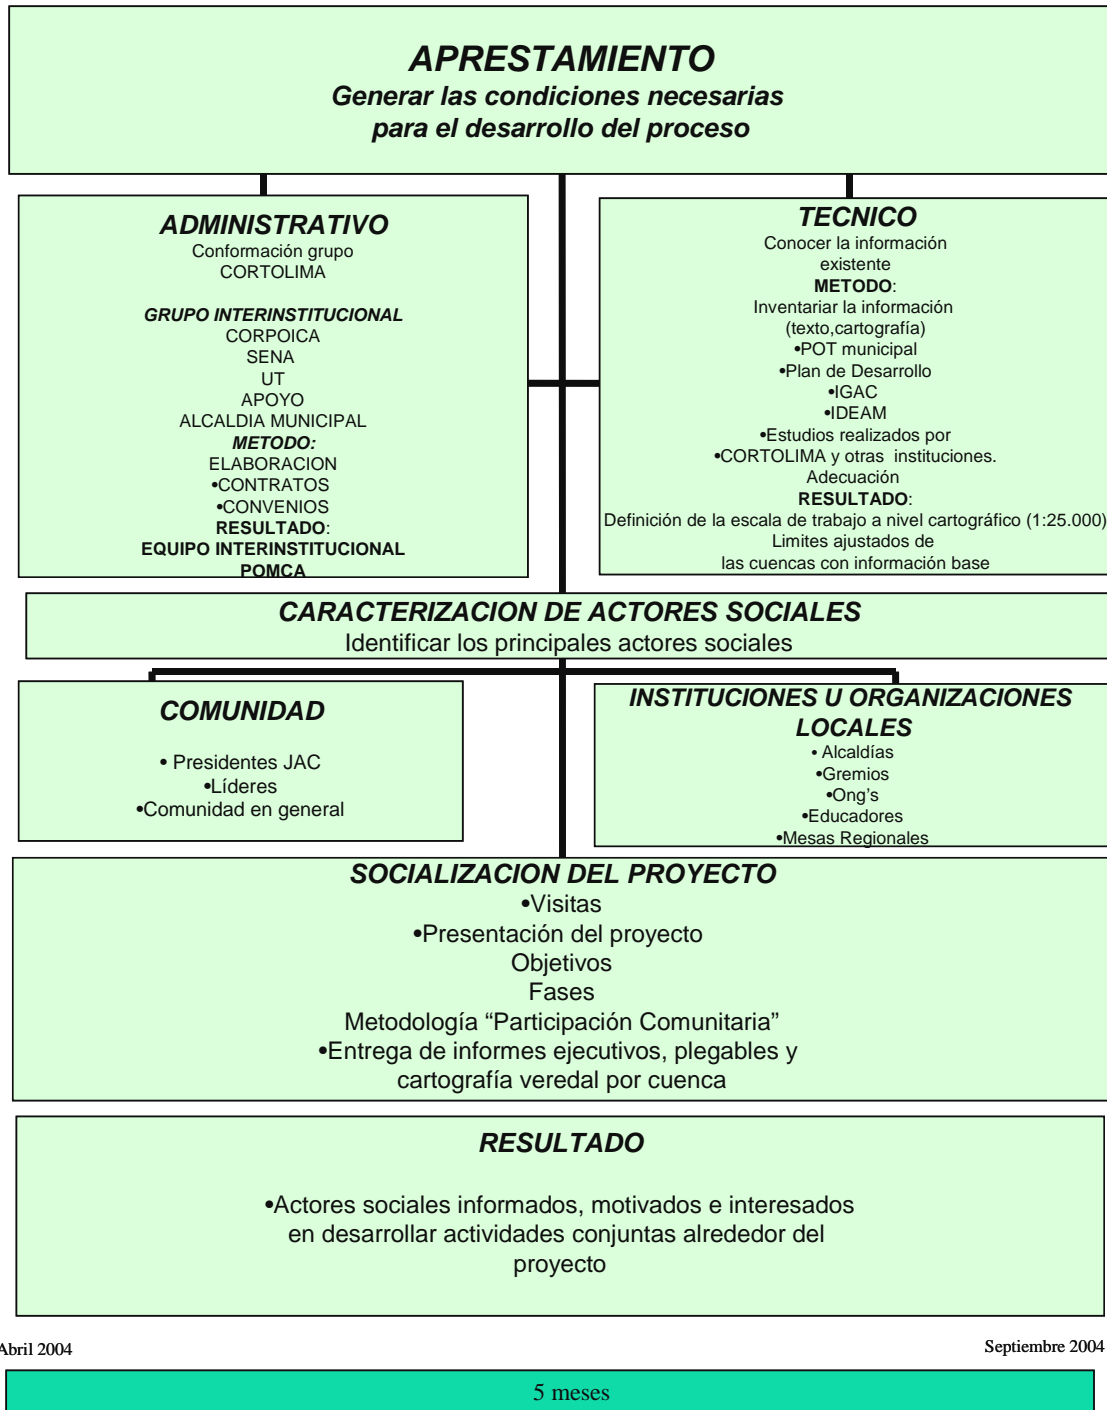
APRESTAMIENTO
Generar las condiciones necesarias para el desarrollo del proceso

ADMINISTRATIVO
Conformación grupo CORTOLIMA

GRUPO INTERINSTITUCIONAL
CORPOICA
SENA
UT
APOYO
ALCALDIA MUNICIPAL
METODO:
ELABORACION
•CONTRATOS
•CONVENIOS
RESULTADO:
EQUIPO INTERINSTITUCIONAL
POMCA

TECNICO
Conocer la información existente
METODO:
Inventariar la información (texto,cartografía)
•POT municipal
•Plan de Desarrollo
•IGAC
•IDEAM
•Estudios realizados por
•CORTOLIMA y otras instituciones.
Adecuación
RESULTADO:
Definición de la escala de trabajo a nivel cartográfico (1:25.000)
Limites ajustados de las cuencas con información base

CARACTERIZACION DE ACTORES SOCIALES
Identificar los principales actores sociales

COMUNIDAD
• Presidentes JAC
•Líderes
•Comunidad en general

INSTITUCIONES U ORGANIZACIONES LOCALES
• Alcaldías
•Gremios
•Ong's
•Educadores
•Mesas Regionales

SOCIALIZACION DEL PROYECTO
•Visitas
•Presentación del proyecto
Objetivos
Fases
Metodología "Participación Comunitaria"
•Entrega de informes ejecutivos, plegables y cartografía veredal por cuenca

RESULTADO

•Actores sociales informados, motivados e interesados en desarrollar actividades conjuntas alrededor del proyecto

Abril 2004
Septiembre 2004

5 meses